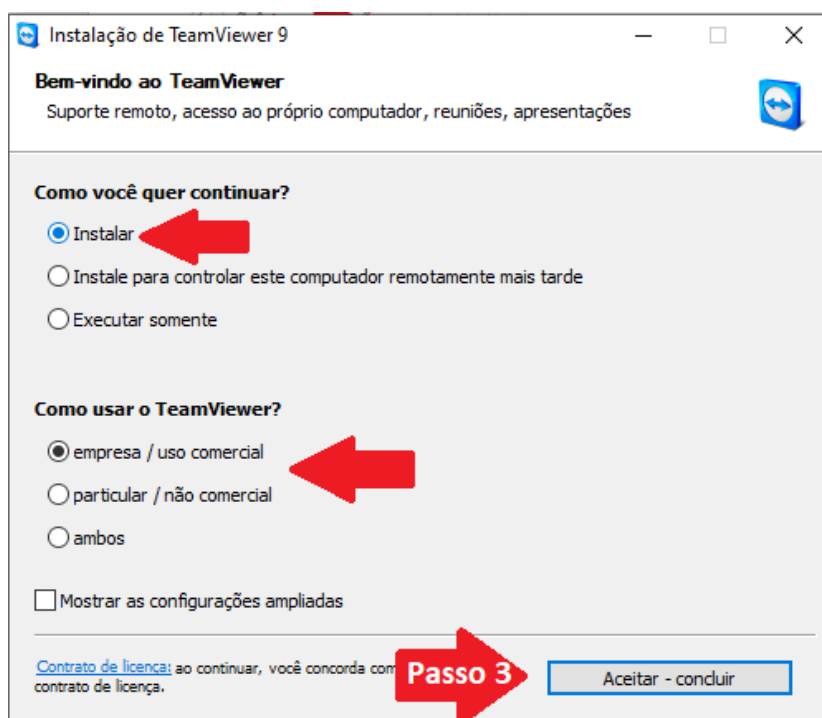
Instalação de TeamViewer 9

Bem-vindo ao TeamViewer
Suporte remoto, acesso ao próprio computador, reuniões, apresentações

Como você quer continuar?
Instalar
Instale para controlar este computador remotamente mais tarde
Executar somente

Como usar o TeamViewer?
empresa / uso comercial
particular / não comercial
ambos

Mostrar as configurações ampliadas

Contrato de licença: ao continuar, você concorda com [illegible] contrato de licença.

Passo 3

Aceitar - concluir